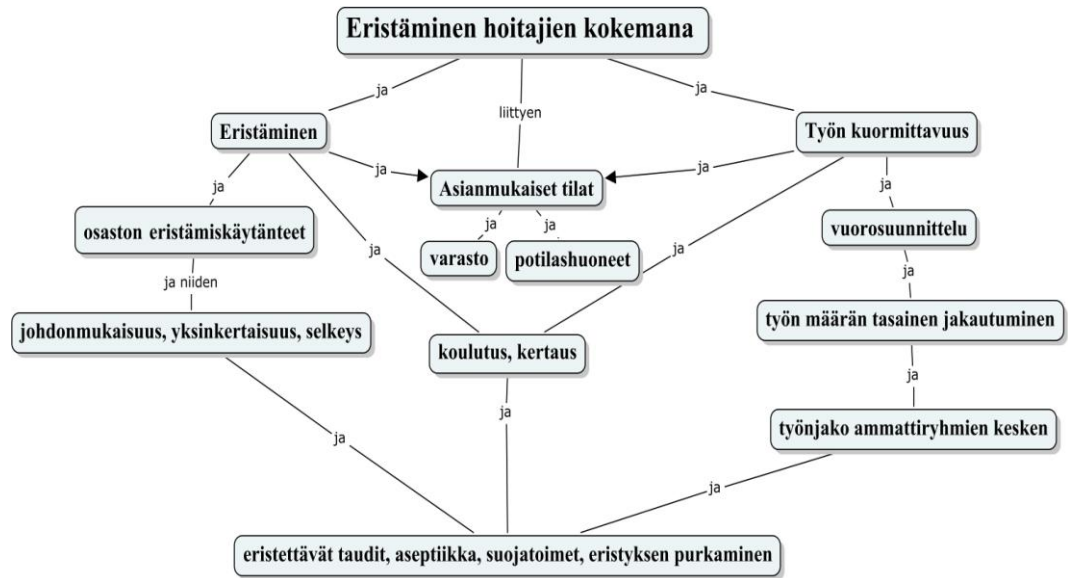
Eristäminen hoitajien kokemana

ja

liittyen

ja

Eristäminen

Työn kuormittavuus

ja

ja

Asianmukaiset tilat

ja

ja

ja

ja

osaston eristämiskäytänteet

varasto

potilashuoneet

vuorosuunnittelu

ja

ja

ja niiden

ja

johdonmukaisuus, yksinkertaisuus, selkeys

työn määrän tasainen jakautuminen

koulutus, kertaus

ja

ja

työnjako ammattiryhmien kesken

ja

ja

eristettävät taudit, aseptiikka, suojatoimet, eristyksen purkaminen